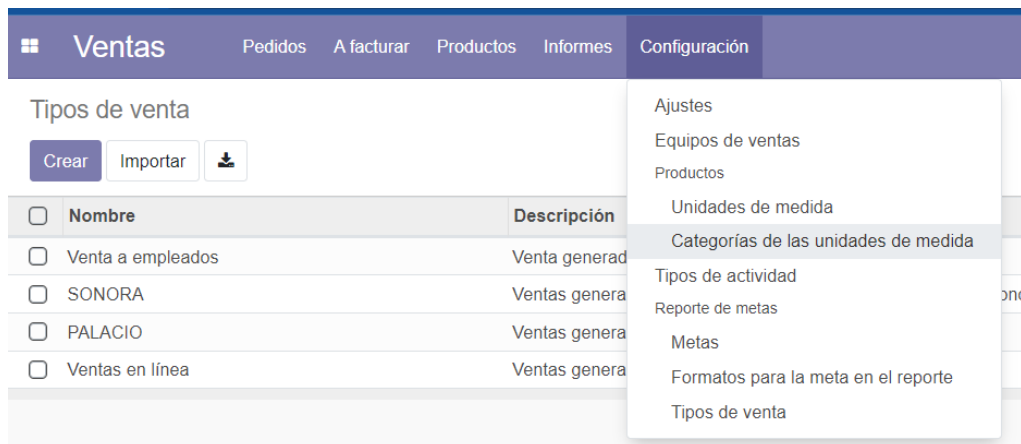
Ventas Pedidos A facturar Productos Informes Configuración

Tipos de venta

Crear Importar

| | Nombre | Descripción |
|---|---|---|
| | Venta a empleados | Venta generad |
| | SONORA | Ventas genera |
| | PALACIO | Ventas genera |
| | Ventas en línea | Ventas genera |

onc

Ajustes
Equipos de ventas
Productos
Unidades de medida
Categorías de las unidades de medida
Tipos de actividad
Reporte de metas
Metas
Formatos para la meta en el reporte
Tipos de venta